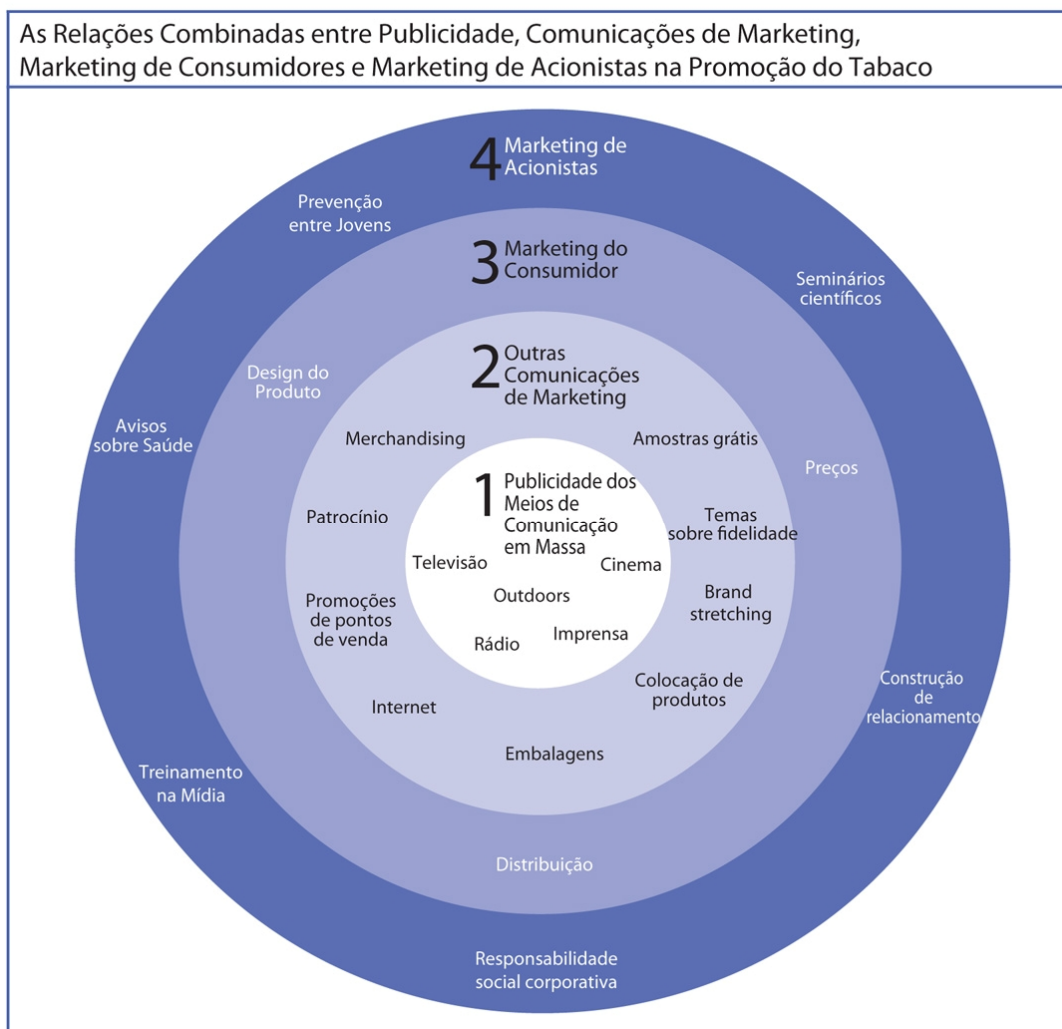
As Relações Combinadas entre Publicidade, Comunicações de Marketing, Marketing de Consumidores e Marketing de Acionistas na Promoção do Tabaco

4 Marketing de Acionistas

Prevenção entre Jovens

Seminários científicos

Avisos sobre Saúde

Construção de relacionamento

Treinamento na Mídia

Responsabilidade social corporativa

3 Marketing do Consumidor

Design do Produto

Preços

Distribuição

2 Outras Comunicações de Marketing

Merchandising

Amostras grátis

Patrocínio

Temas sobre fidelidade

Promoções de pontos de venda

Brand stretching

Internet

Colocação de produtos

Embalagens

1 Publicidade dos Meios de Comunicação em Massa

Televisão

Cinema

Outdoors

Rádio

Imprensa